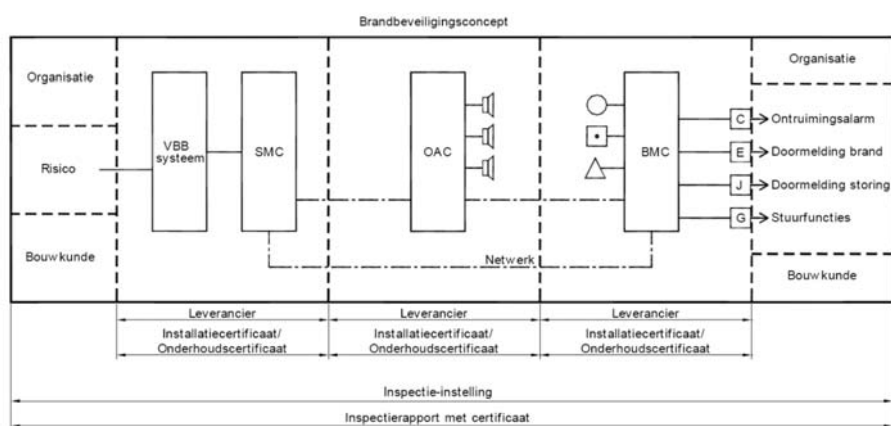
Brandbeveiligingsconcept

Organisatie

Risico

Bouwkunde

VBB systeem

SMC

OAC

BMC

Netwerk

Organisatie

C Ontruimingsalarm

E Doormelding brand

J Doormelding storing

G Stuurfuncties

Bouwkunde

Leverancier

Installatiecertificaat/ Onderhoudscertificaat

Leverancier

Installatiecertificaat/ Onderhoudscertificaat

Leverancier

Installatiecertificaat/ Onderhoudscertificaat

Inspectie-instelling

Inspectierapport met certificaat